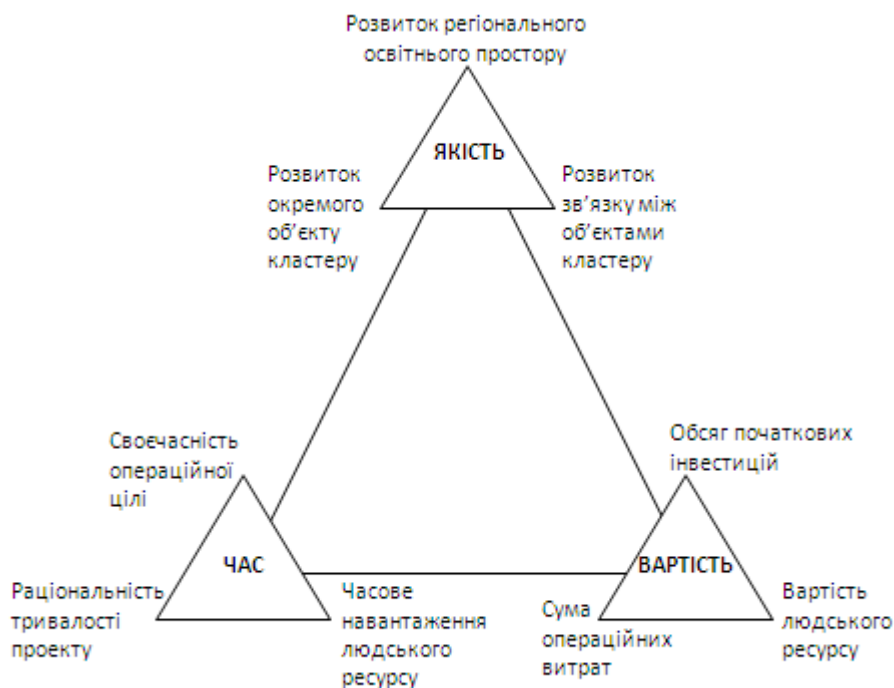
Розвиток регіонального освітнього простору

ЯКІСТЬ

Розвиток окремого об'єкту кластеру

Розвиток зв'язку між об'єктами кластеру

Своєчасність операційної цілі

ЧАС

Раціональність тривалості проекту

Часове навантаження людського ресурсу

Обсяг початкових інвестицій

ВАРТІСТЬ

Сума операційних витрат

Вартість людського ресурсу